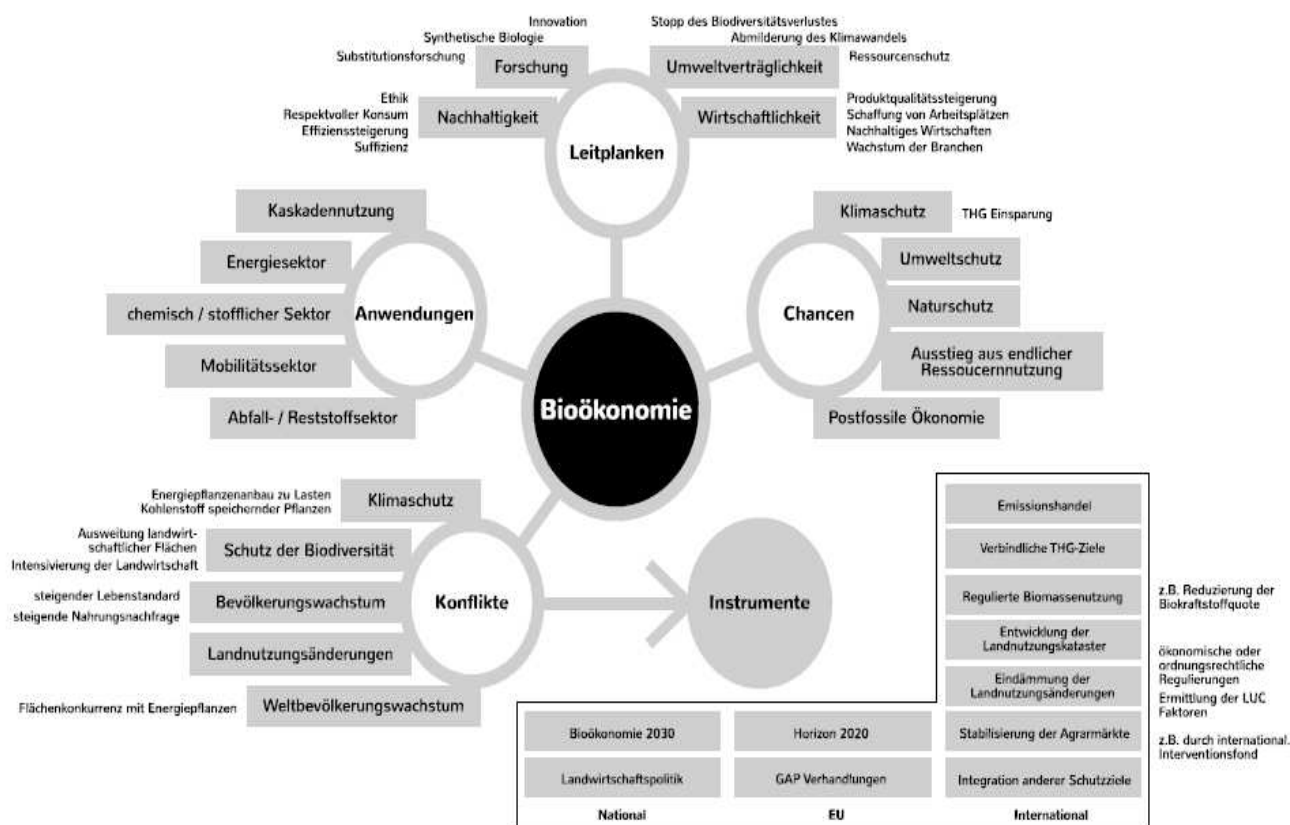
Innovation
Synthetische Biologie
Substitutionsforschung
Forschung

Stopp des Biodiversitätsverlustes
Abmilderung des Klimawandels
Ressourcenschutz
Umweltverträglichkeit

Ethik
Respektvoller Konsum
Effiziensssteigerung
Suffizienz
Nachhaltigkeit

Wirtschaftlichkeit
Produktqualitätssteigerung
Schaffung von Arbeitsplätzen
Nachhaltiges Wirtschaften
Wachstum der Branchen

Leitplanken

Kaskadennutzung
Energiesektor
chemisch / stofflicher Sektor
Mobilitätssektor
Abfall- / Reststoffsektor
Anwendungen

Klimaschutz
THG Einsparung
Umweltschutz
Naturschutz
Ausstieg aus endlicher Ressoucernnutzung
Postfossile Ökonomie
Chancen

Bioökonomie

Energiepflanzenanbau zu Lasten Kohlenstoff speichernder Pflanzen
Klimaschutz
Ausweitung landwirtschaftlicher Flächen
Intensivierung der Landwirtschaft
Schutz der Biodiversität
steigender Lebenstandard
steigende Nahrungsnachfrage
Bevölkerungswachstum
Landnutzungsänderungen
Flächenkonkurrenz mit Energiepflanzen
Weltbevölkerungswachstum
Konflikte

Instrumente

Emissionshandel
Verbindliche THG-Ziele
Regulierte Biomassenutzung
z.B. Reduzierung der Biokraftstoffquote
Entwicklung der Landnutzungskataster
ökonomische oder ordnungsrechtliche Regulierungen
Eindämmung der Landnutzungsänderungen
Ermittlung der LUC Faktoren
Stabilisierung der Agrarmärkte
z.B. durch international. Interventionsfond
Integration anderer Schutzziele

Bioökonomie 2030
Landwirtschaftspolitik
National

Horizon 2020
GAP Verhandlungen
EU

International